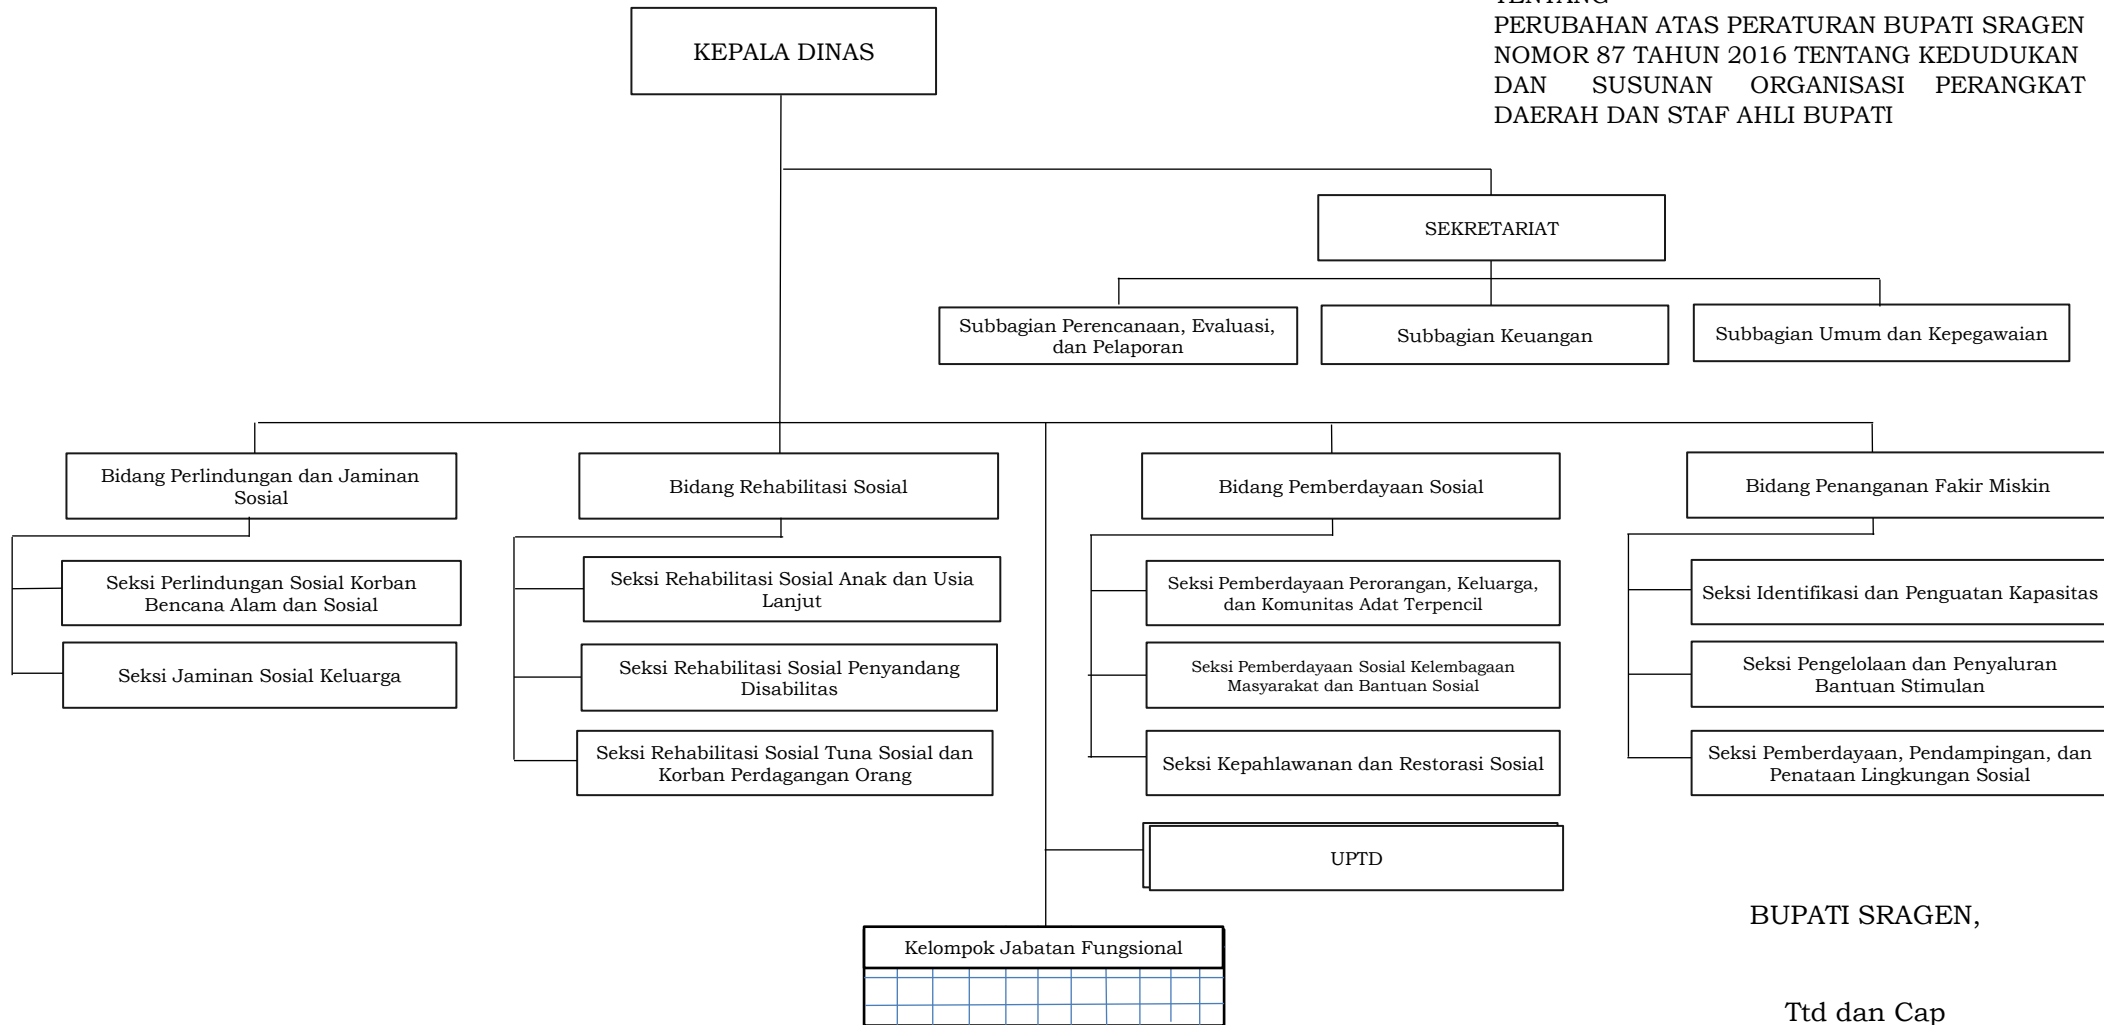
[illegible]
PERUBAHAN ATAS PERATURAN BUPATI SRAGEN NOMOR 87 TAHUN 2016 TENTANG KEDUDUKAN DAN SUSUNAN ORGANISASI PERANGKAT DAERAH DAN STAF AHLI BUPATI

KEPALA DINAS

SEKRETARIAT

Subbagian Perencanaan, Evaluasi, dan Pelaporan

Subbagian Keuangan

Subbagian Umum dan Kepegawaian

Bidang Perlindungan dan Jaminan Sosial

Seksi Perlindungan Sosial Korban Bencana Alam dan Sosial

Seksi Jaminan Sosial Keluarga

Bidang Rehabilitasi Sosial

Seksi Rehabilitasi Sosial Anak dan Usia Lanjut

Seksi Rehabilitasi Sosial Penyandang Disabilitas

Seksi Rehabilitasi Sosial Tuna Sosial dan Korban Perdagangan Orang

Bidang Pemberdayaan Sosial

Seksi Pemberdayaan Perorangan, Keluarga, dan Komunitas Adat Terpencil

Seksi Pemberdayaan Sosial Kelembagaan Masyarakat dan Bantuan Sosial

Seksi Kepahlawanan dan Restorasi Sosial

Bidang Penanganan Fakir Miskin

Seksi Identifikasi dan Penguatan Kapasitas

Seksi Pengelolaan dan Penyaluran Bantuan Stimulan

Seksi Pemberdayaan, Pendampingan, dan Penataan Lingkungan Sosial

UPTD

Kelompok Jabatan Fungsional

BUPATI SRAGEN,

Ttd dan Cap